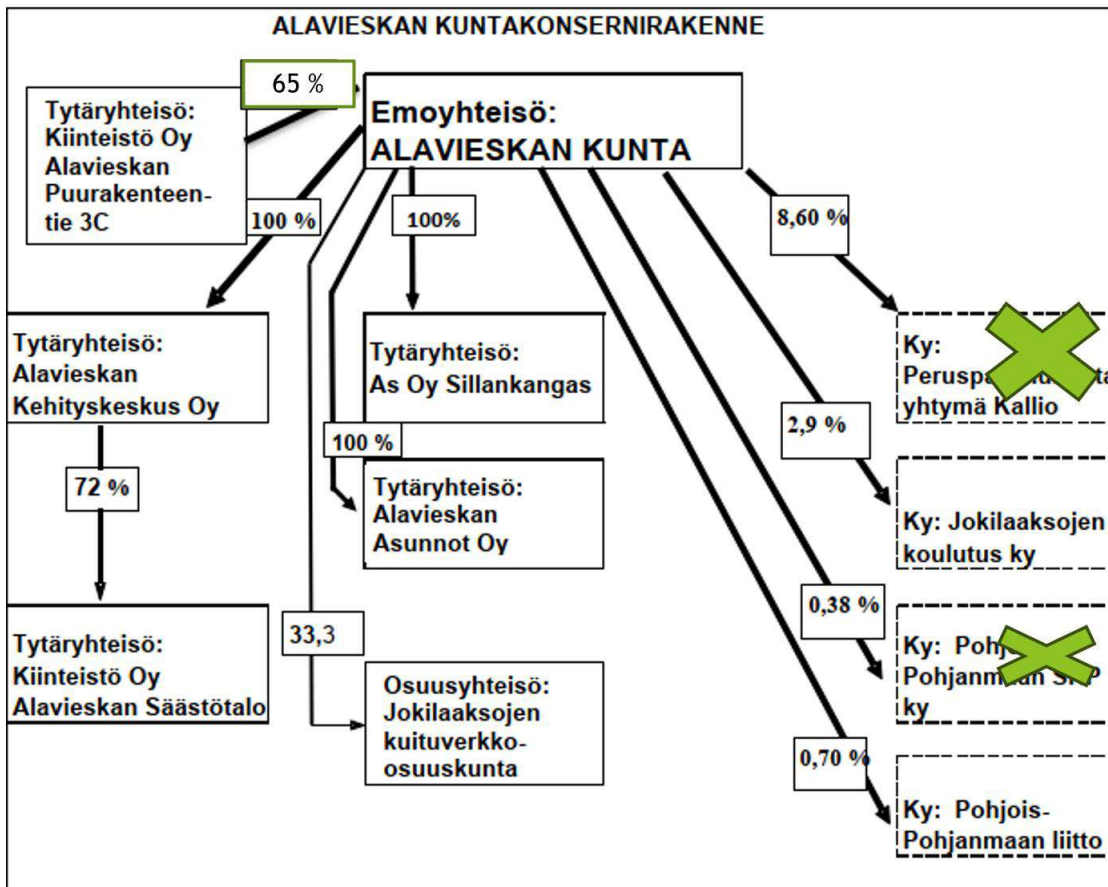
ALAVIESKAN KUNTAKONSERNIRAKENNE

65 %

Tytäryhteisö: Kiinteistö Oy Alavieskan Puurakenteentie 3C

Emoyhteisö: ALAVIESKAN KUNTA

100 %

100%

8,60 %

Tytäryhteisö: Alavieskan Kehityskeskus Oy

Tytäryhteisö: As Oy Sillankangas

Ky: Perusp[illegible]ta yhtymä Kallio

100 %

2,9 %

72 %

Tytäryhteisö: Alavieskan Asunnot Oy

Ky: Jokilaaksojen koulutus ky

0,38 %

33,3

Tytäryhteisö: Kiinteistö Oy Alavieskan Säästötalo

Ky: Pohj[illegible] Pohjanm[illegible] ky

Osuusyhteisö: Jokilaaksojen kuituverkko-osuuskunta

0,70 %

Ky: Pohjois-Pohjanmaan liitto